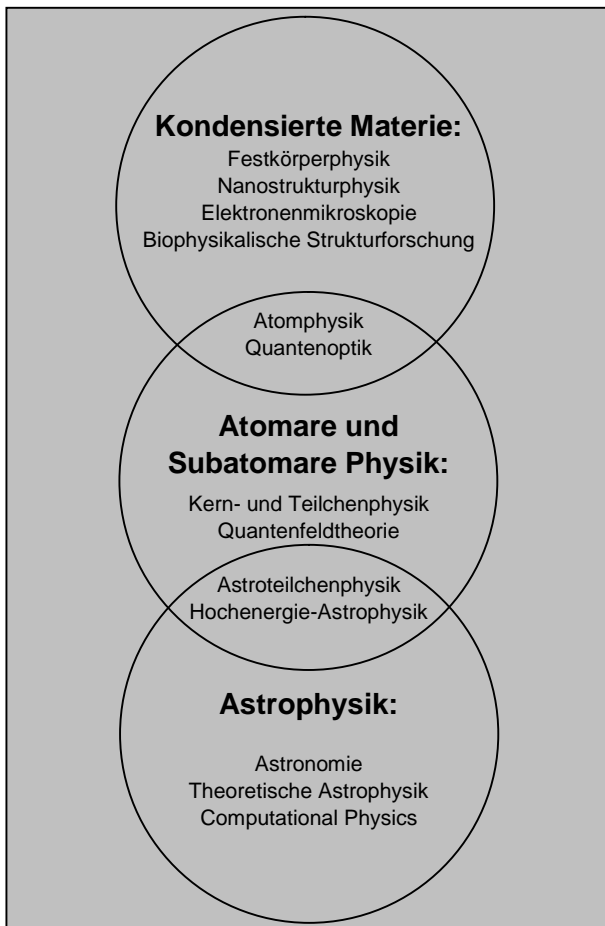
Kondensierte Materie:
Festkörperphysik
Nanostrukturphysik
Elektronenmikroskopie
Biophysikalische Strukturforschung

Atomphysik
Quantenoptik

Atomare und Subatomare Physik:
Kern- und Teilchenphysik
Quantenfeldtheorie

Astroteilchenphysik
Hochenergie-Astrophysik

Astrophysik:
Astronomie
Theoretische Astrophysik
Computational Physics